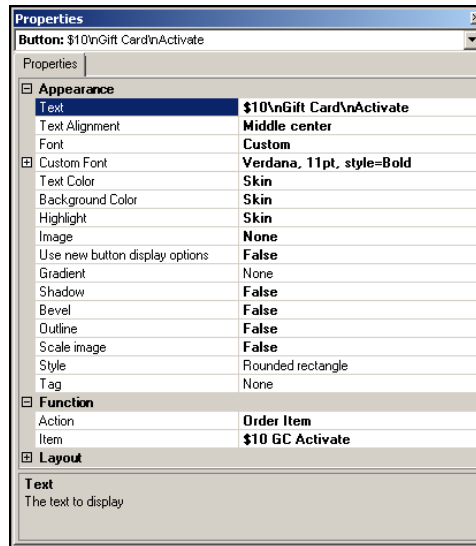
Properties

Button: $10\nGift Card\nActivate

Properties

⊟ Appearance

| | |
|---|---|
| Text | $10\nGift Card\nActivate |
| Text Alignment | Middle center |
| Font | Custom |
| ⊞ Custom Font | Verdana, 11pt, style=Bold |
| Text Color | Skin |
| Background Color | Skin |
| Highlight | Skin |
| Image | None |
| Use new button display options | False |
| Gradient | None |
| Shadow | False |
| Bevel | False |
| Outline | False |
| Scale image | False |
| Style | Rounded rectangle |
| Tag | None |

⊟ Function

| | |
|---|---|
| Action | Order Item |
| Item | $10 GC Activate |

⊞ Layout

Text
The text to display